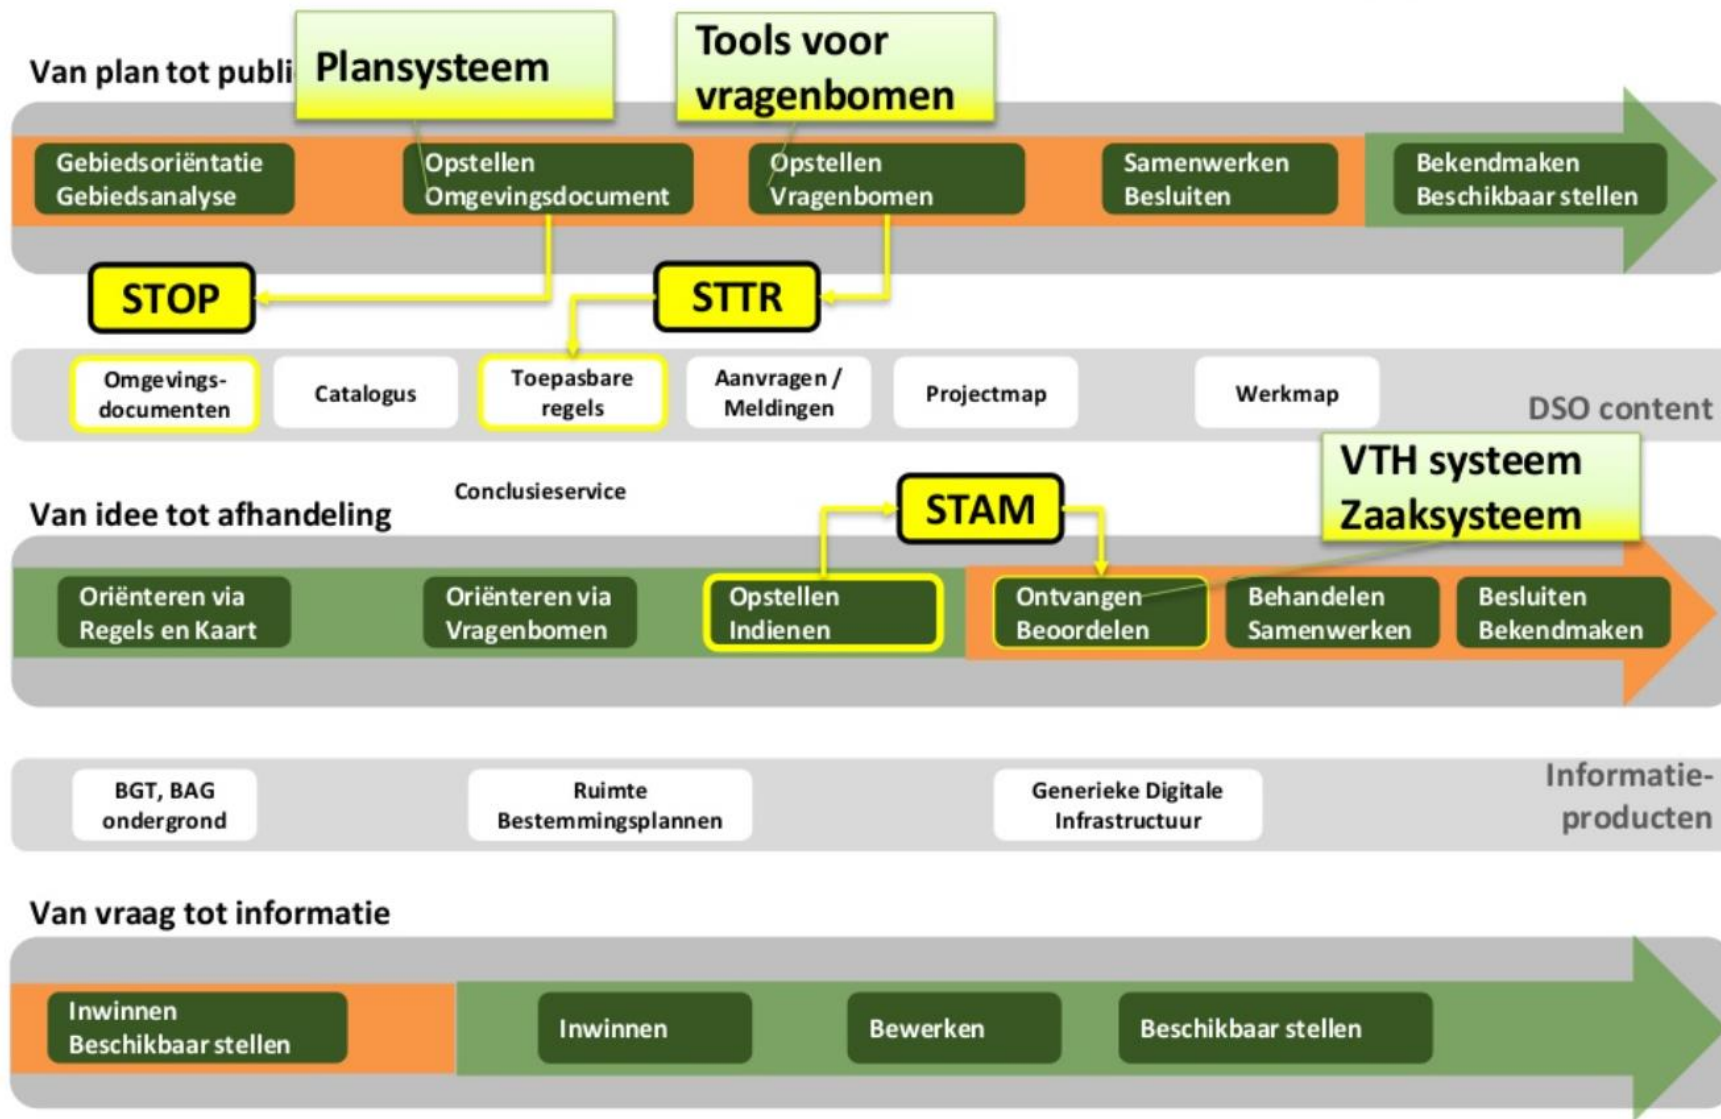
Van plan tot publi

Plansysteem

Tools voor vragenbomen

Gebiedsoriëntatie Gebiedsanalyse

Opstellen Omgevingsdocument

Opstellen Vragenbomen

Samenwerken Besluiten

Bekendmaken Beschikbaar stellen

STOP

STTR

Omgevings-documenten

Catalogus

Toepasbare regels

Aanvragen / Meldingen

Projectmap

Werkmap

DSO content

VTH systeem Zaaksysteem

Van idee tot afhandeling

Conclusieservice

STAM

Oriënteren via Regels en Kaart

Oriënteren via Vragenbomen

Opstellen Indienen

Ontvangen Beoordelen

Behandelen Samenwerken

Besluiten Bekendmaken

BGT, BAG ondergrond

Ruimte Bestemmingsplannen

Generieke Digitale Infrastructuur

Informatie-producten

Van vraag tot informatie

Inwinnen Beschikbaar stellen

Inwinnen

Bewerken

Beschikbaar stellen